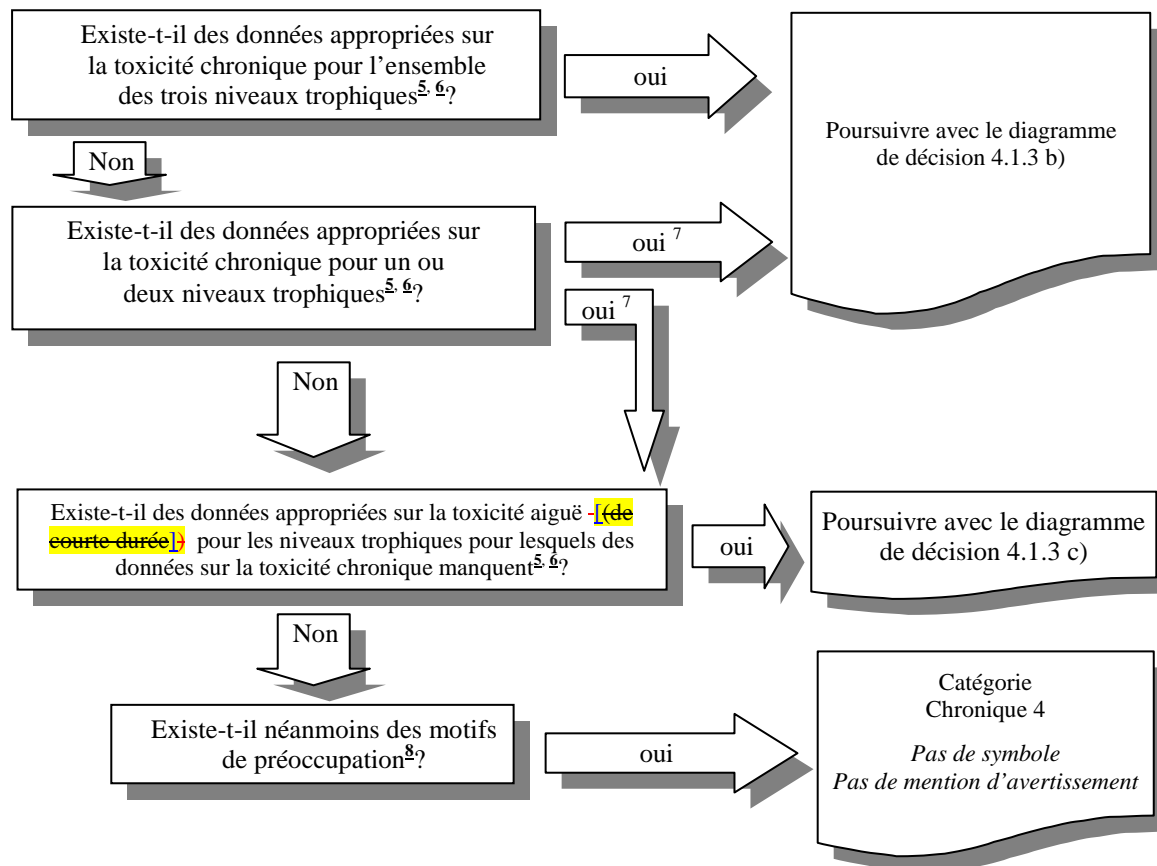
Existe-t-il des données appropriées sur la toxicité chronique pour l'ensemble des trois niveaux trophiques$^{5, 6}$?

oui

Poursuivre avec le diagramme de décision 4.1.3 b)

Non

Existe-t-il des données appropriées sur la toxicité chronique pour un ou deux niveaux trophiques$^{5, 6}$?

oui $^{7}$

oui $^{7}$

Non

Existe-t-il des données appropriées sur la toxicité aiguë [(de courte durée]) pour les niveaux trophiques pour lesquels des données sur la toxicité chronique manquent$^{5, 6}$?

oui

Poursuivre avec le diagramme de décision 4.1.3 c)

Non

Existe-t-il néanmoins des motifs de préoccupation$^{8}$?

oui

Catégorie Chronique 4

*Pas de symbole*
*Pas de mention d'avertissement*